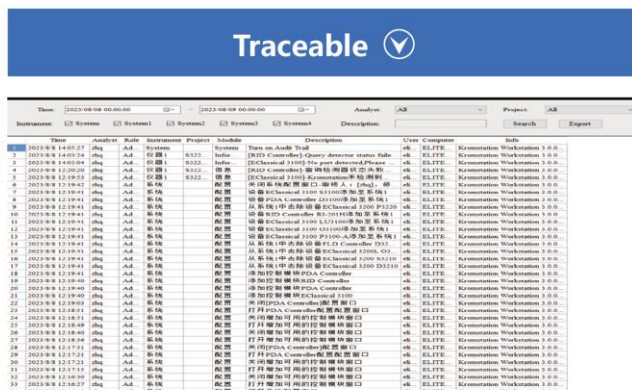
Traceable

Time: 2023-08-08 00:00:00 — 2023-08-08 00:00:00 Analyst: All Project: All

Instrument: System System1 System2 System3 System4 Description: Search Export

| | Time | Analyst | Role | Instrument | Project | Module | Description | User | Computer | Info |
|---|---|---|---|---|---|---|---|---|---|---|
| 1 | 2023/8/8 14:05:27 | dhq | Ad... | System | | System | Turn on Audit Trail | eli | ELITE | Kromstation Workstation 3.0.0... |
| 2 | 2023/8/8 14:03:24 | dhq | Ad... | 仪器1 | S322 | Infor... | [RID Controller]-Query detector status faile... | eli | ELITE | Kromstation Workstation 3.0.0... |
| 3 | 2023/8/8 14:03:24 | dhq | Ad... | 仪器1 | S322 | Infor... | [EClassical 3100]-No port detected,Please ... | eli | ELITE | Kromstation Workstation 3.0.0... |
| 4 | 2023/8/8 12:20:20 | dhq | Ad... | 仪器1 | S322 | 信息 | [RID Controller]-查询检测器状态失败 | eli | ELITE | Kromstation Workstation 3.0.0... |
| 5 | 2023/8/8 12:19:53 | dhq | Ad... | 仪器1 | S322 | 信息 | [EClassical 3100]-Kromstation未检测到 | eli | ELITE | Kromstation Workstation 3.0.0... |
| 6 | 2023/8/8 12:19:42 | dhq | Ad... | 系统 | | 配置 | 关闭系统配置窗口,名称:[dq], 修 | eli | ELITE | Kromstation Workstation 3.0.0... |
| 7 | 2023/8/8 12:19:41 | dhq | Ad... | 系统 | | 配置 | 设备EClassical 3100 S3100添加至系统1 | eli | ELITE | Kromstation Workstation 3.0.0... |
| 8 | 2023/8/8 12:19:41 | dhq | Ad... | 系统 | | 配置 | 设备PDA Controller D3100添加至系统1 | eli | ELITE | Kromstation Workstation 3.0.0... |
| 9 | 2023/8/8 12:19:41 | dhq | Ad... | 系统 | | 配置 | 从系统1中去除设备EClassical 3200 P3220 | eli | ELITE | Kromstation Workstation 3.0.0... |
| 10 | 2023/8/8 12:19:41 | dhq | Ad... | 系统 | | 配置 | 设备RID Controller R2-201H添加至系统1 | eli | ELITE | Kromstation Workstation 3.0.0... |
| 11 | 2023/8/8 12:19:41 | dhq | Ad... | 系统 | | 配置 | 设备EClassical 3100 LU3100添加至系统1 | eli | ELITE | Kromstation Workstation 3.0.0... |
| 12 | 2023/8/8 12:19:41 | dhq | Ad... | 系统 | | 配置 | 设备EClassical 3100 O3100添加至系统1 | eli | ELITE | Kromstation Workstation 3.0.0... |
| 13 | 2023/8/8 12:19:41 | dhq | Ad... | 系统 | | 配置 | 设备EClassical 3100 P3100-A添加至系统1 | eli | ELITE | Kromstation Workstation 3.0.0... |
| 14 | 2023/8/8 12:19:41 | dhq | Ad... | 系统 | | 配置 | 从系统1中去除设备FLD Controller D32... | eli | ELITE | Kromstation Workstation 3.0.0... |
| 15 | 2023/8/8 12:19:41 | dhq | Ad... | 系统 | | 配置 | 从系统1中去除设备EClassical 3200L O3... | eli | ELITE | Kromstation Workstation 3.0.0... |
| 16 | 2023/8/8 12:19:41 | dhq | Ad... | 系统 | | 配置 | 从系统1中去除设备EClassical 3200 S3210 | eli | ELITE | Kromstation Workstation 3.0.0... |
| 17 | 2023/8/8 12:19:41 | dhq | Ad... | 系统 | | 配置 | 从系统1中去除设备EClassical 3200 D3210 | eli | ELITE | Kromstation Workstation 3.0.0... |
| 18 | 2023/8/8 12:19:41 | dhq | Ad... | 系统 | | 配置 | 添加控制模块PDA Controller | eli | ELITE | Kromstation Workstation 3.0.0... |
| 19 | 2023/8/8 12:19:40 | dhq | Ad... | 系统 | | 配置 | 添加控制模块RID Controller | eli | ELITE | Kromstation Workstation 3.0.0... |
| 20 | 2023/8/8 12:19:40 | dhq | Ad... | 系统 | | 配置 | 添加控制模块PDA Controller | eli | ELITE | Kromstation Workstation 3.0.0... |
| 21 | 2023/8/8 12:19:40 | dhq | Ad... | 系统 | | 配置 | 添加控制模块EClassical 3100 | eli | ELITE | Kromstation Workstation 3.0.0... |
| 22 | 2023/8/8 12:19:03 | dhq | Ad... | 系统 | | 配置 | 关闭[PDA Controller]配置窗口 | eli | ELITE | Kromstation Workstation 3.0.0... |
| 23 | 2023/8/8 12:19:01 | dhq | Ad... | 系统 | | 配置 | 打开PDA Controller配置配置窗口 | eli | ELITE | Kromstation Workstation 3.0.0... |
| 24 | 2023/8/8 12:18:51 | dhq | Ad... | 系统 | | 配置 | 打开增加可用的控制模块窗口 | eli | ELITE | Kromstation Workstation 3.0.0... |
| 25 | 2023/8/8 12:18:49 | dhq | Ad... | 系统 | | 配置 | 关闭增加可用的控制模块窗口 | eli | ELITE | Kromstation Workstation 3.0.0... |
| 26 | 2023/8/8 12:18:44 | dhq | Ad... | 系统 | | 配置 | 打开增加可用的控制模块窗口 | eli | ELITE | Kromstation Workstation 3.0.0... |
| 27 | 2023/8/8 12:18:38 | dhq | Ad... | 系统 | | 配置 | 关闭[PDA Controller]配置窗口 | eli | ELITE | Kromstation Workstation 3.0.0... |
| 28 | 2023/8/8 12:18:34 | dhq | Ad... | 系统 | | 配置 | 打开增加可用的控制模块窗口 | eli | ELITE | Kromstation Workstation 3.0.0... |
| 29 | 2023/8/8 12:17:31 | dhq | Ad... | 系统 | | 配置 | 关闭[PDA Controller]配置窗口 | eli | ELITE | Kromstation Workstation 3.0.0... |
| 30 | 2023/8/8 12:17:21 | dhq | Ad... | 系统 | | 配置 | 打开PDA Controller配置配置窗口 | eli | ELITE | Kromstation Workstation 3.0.0... |
| 31 | 2023/8/8 12:17:15 | dhq | Ad... | 系统 | | 配置 | 打开增加可用的控制模块窗口 | eli | ELITE | Kromstation Workstation 3.0.0... |
| 32 | 2023/8/8 12:16:30 | dhq | Ad... | 系统 | | 配置 | 关闭增加可用的控制模块窗口 | eli | ELITE | Kromstation Workstation 3.0.0... |
| 33 | 2023/8/8 12:16:27 | dhq | Ad... | 系统 | | 配置 | 打开增加可用的控制模块窗口 | eli | ELITE | Kromstation Workstation 3.0.0... |